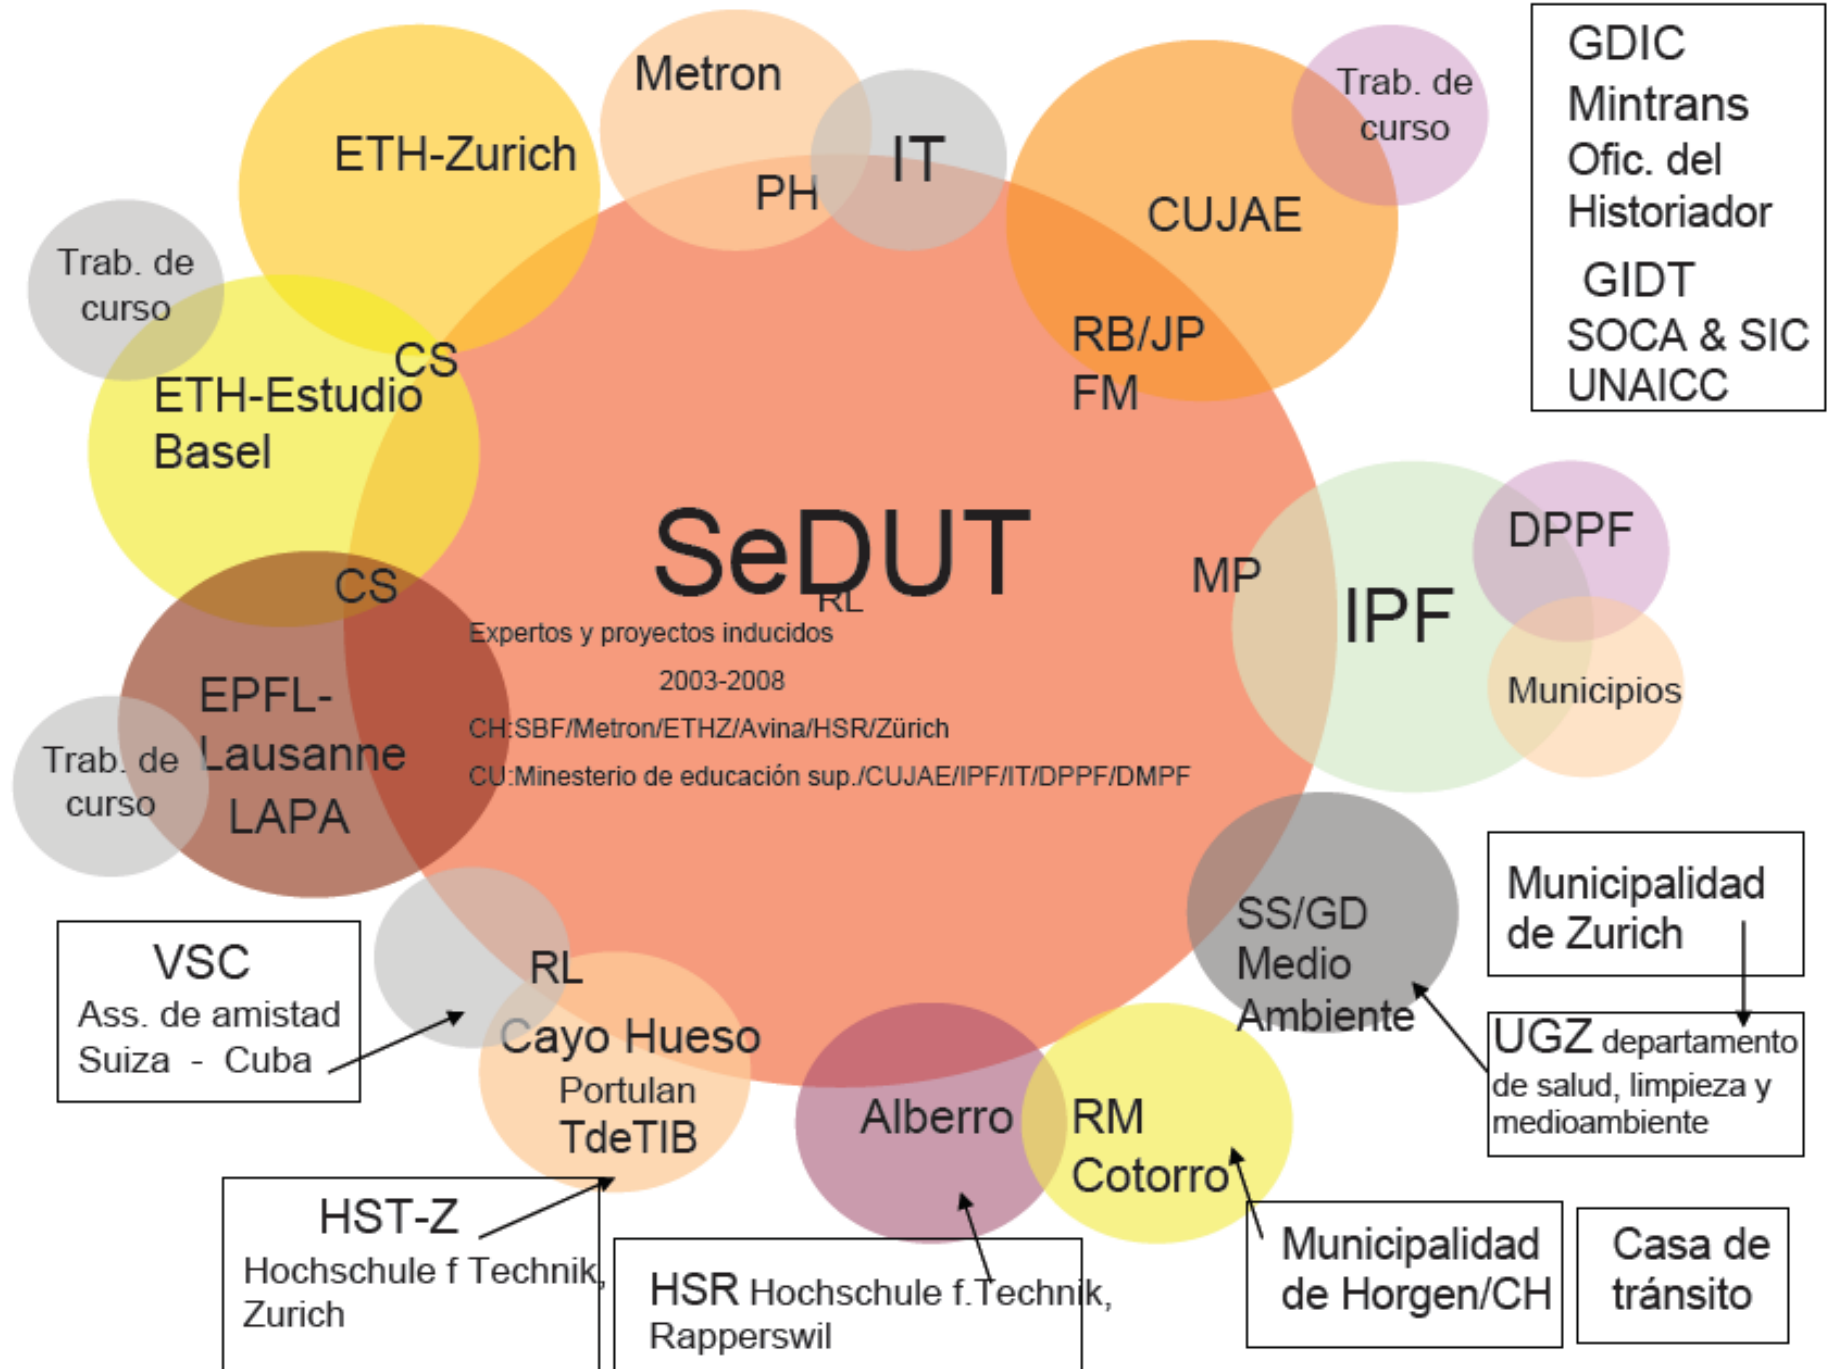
Metron

ETH-Zurich

PH

IT

CUJAE

Trab. de curso

GDIC
Mintrans
Ofic. del Historiador
GIDT
SOCA & SIC
UNAICC

Trab. de curso

CS

ETH-Estudio Basel

RB/JP
FM

SeDUT

RL

MP

IPF

DPPF

Municipios

CS

Expertos y proyectos inducidos

2003-2008

CH:SBF/Metron/ETHZ/Avina/HSR/Zürich

CU:Minesterio de educación sup./CUJAE/IPF/IT/DPPF/DMPF

EPFL-Lausanne
LAPA

Trab. de curso

SS/GD
Medio
Ambiente

Municipalidad de Zurich

VSC
Ass. de amistad Suiza - Cuba

RL

Cayo Hueso
Portulan
TdeTIB

UGZ departamento de salud, limpieza y medioambiente

Alberro

RM
Cotorro

HST-Z
Hochschule f Technik, Zurich

HSR Hochschule f.Technik, Rapperswil

Municipalidad de Horgen/CH

Casa de tránsito